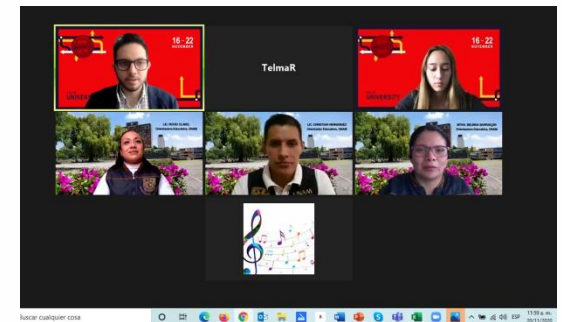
16 · 22 NOVIEMBRE

UNIVERSITY

TelmaR

16 · 22 NOVIEMBRE

UNIVERSITY

LIC. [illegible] Orientadora Educativa, UNAM

LIC. CHRISTIAN HERNÁNDEZ Orientador Educativo, UNAM

MTRA. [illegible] Orientadora Educativa, UNAM

Buscar cualquier cosa

ESP

11:59 a. m. 30/11/2020